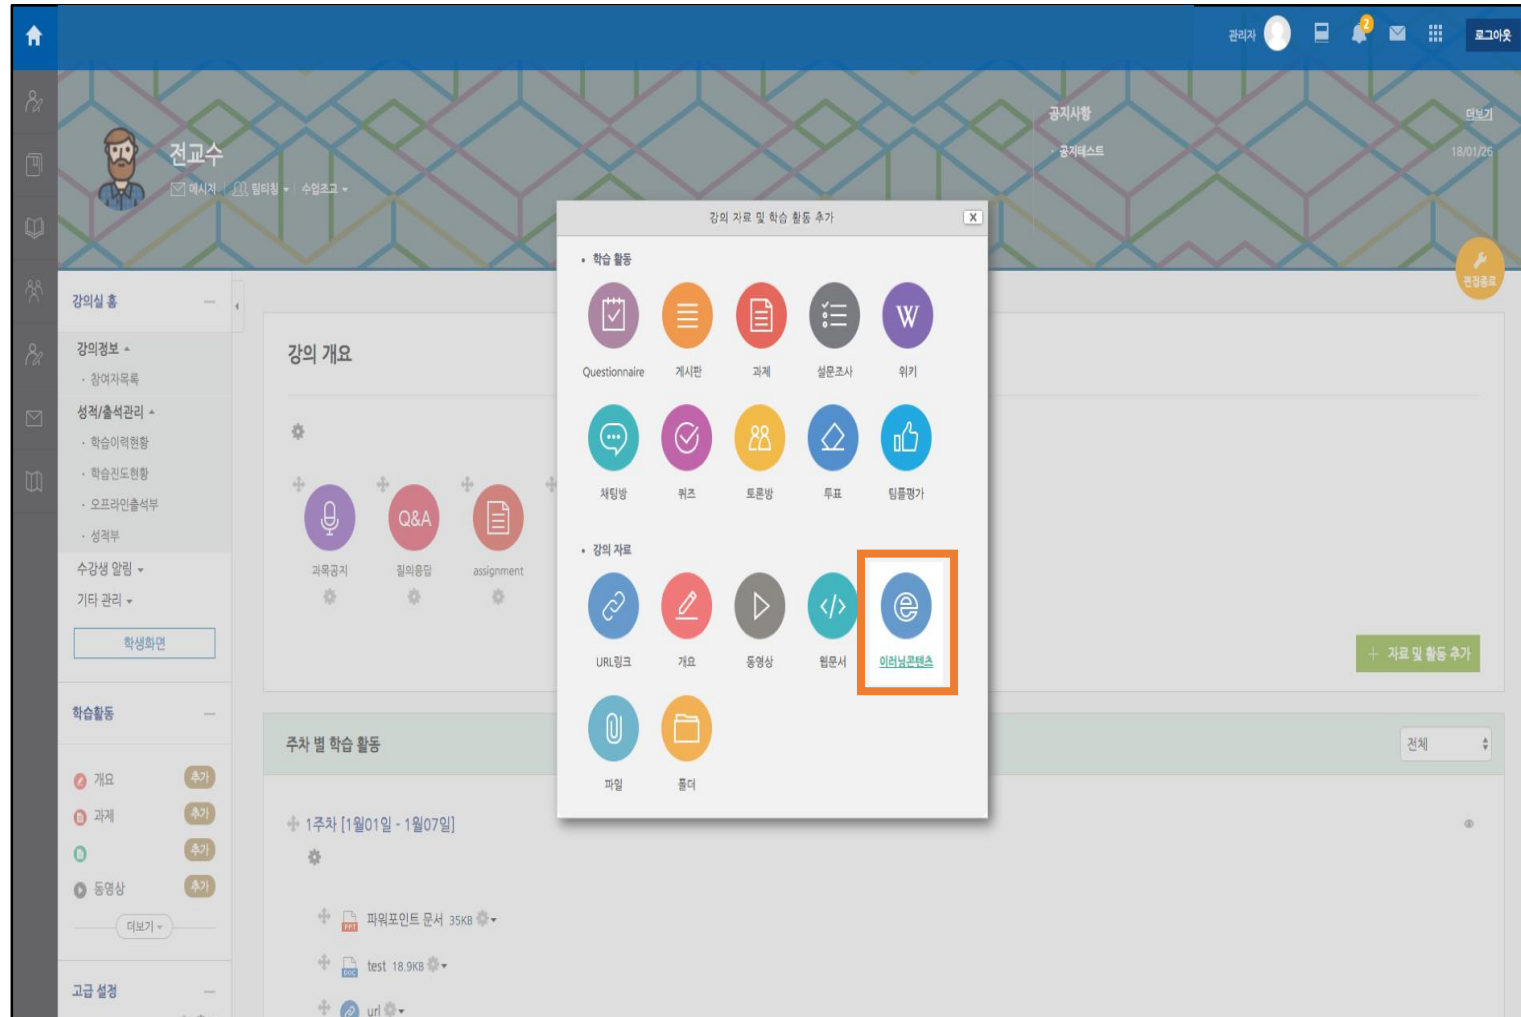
관리자 2 로그아웃

전교수
메시지 | 팀티칭 ▾ | 수업조교 ▾

공지사항 더보기
· 공지테스트 18/01/26

편집종료

강의실 홈 —
강의정보 ▴
· 참여자목록
성적/출석관리 ▴
· 학습이력현황
· 학습진도현황
· 오프라인출석부
· 성적부
수강생 알림 ▾
기타 관리 ▾
학생화면

학습활동 —
개요 추가
과제 추가
추가
동영상 추가
더보기 ▾

고급 설정 —

강의 개요

과목공지 질의응답 assignment

+ 자료 및 활동 추가

주차 별 학습 활동 전체

1주차 [1월01일 - 1월07일]
파워포인트 문서 35KB
test 18.9KB
url

강의 자료 및 학습 활동 추가 X
• 학습 활동
Questionnaire 게시판 과제 설문조사 위키
채팅방 퀴즈 토론방 투표 팀플평가
• 강의 자료
URL링크 개요 동영상 웹문서 이러닝콘텐츠
파일 폴더